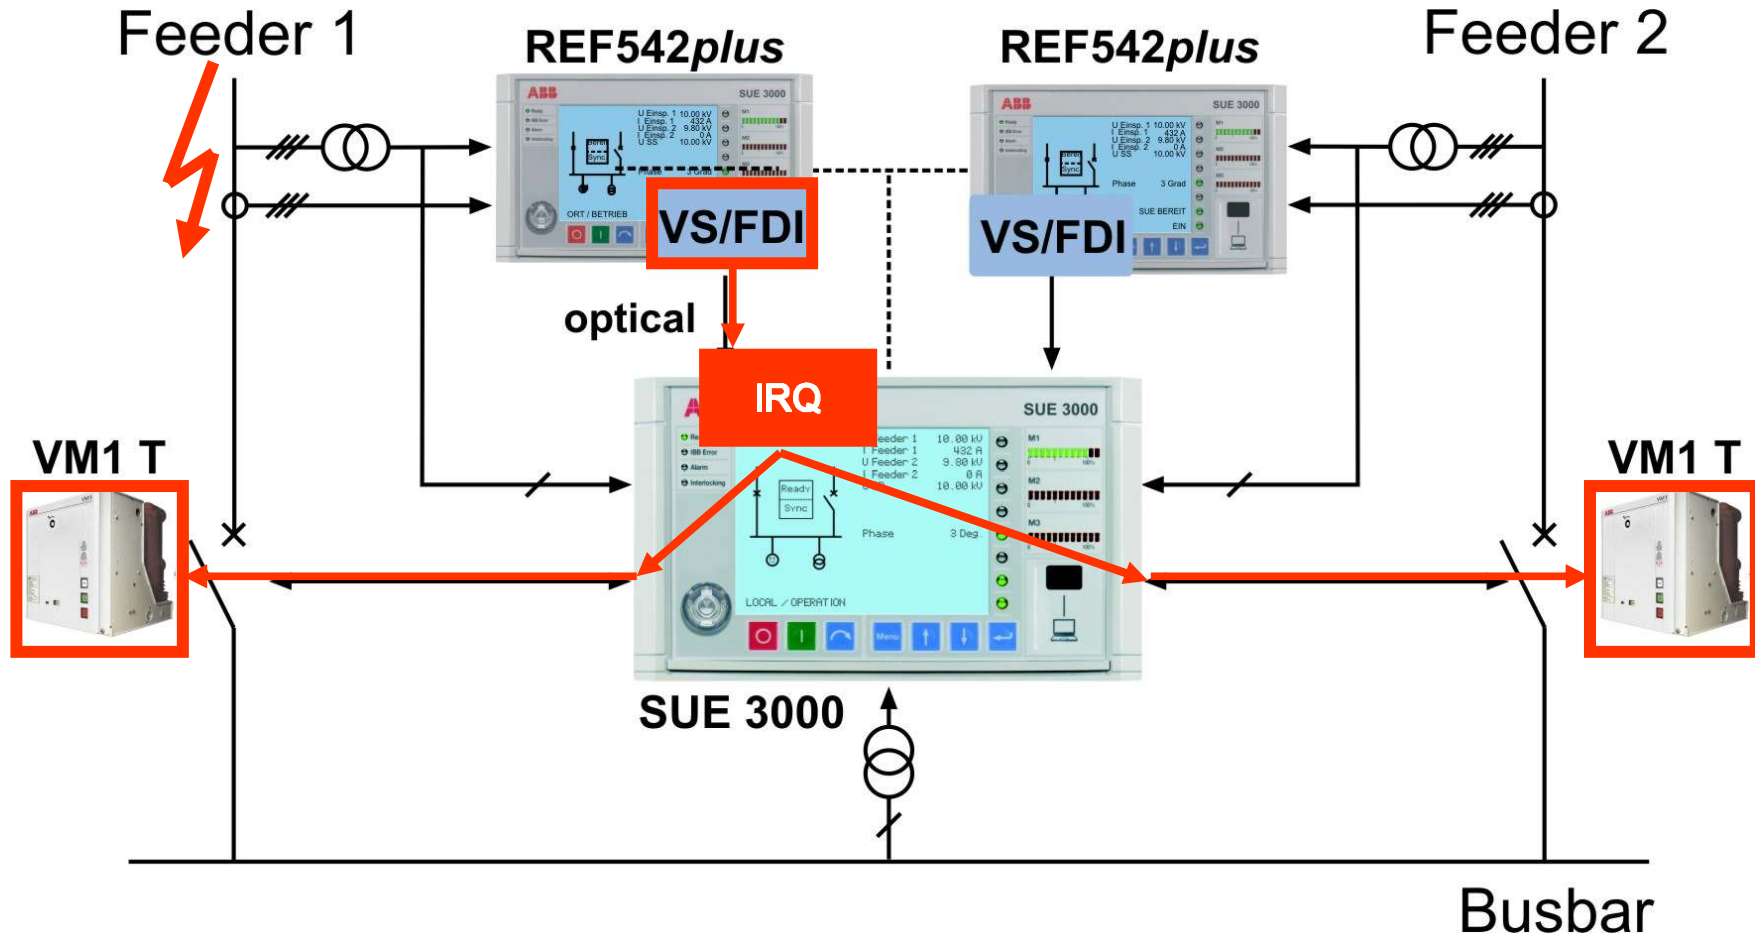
Feeder 1

REF542plus

REF542plus

Feeder 2

ABB SUE 3000

U Einsp. 1 10.00 kV
I Einsp. 1 432 A
U Einsp. 2 9.80 kV
I Einsp. 2 0 A
U SS 10.00 kV

Phase 3 Grad

ORT / BETRIEB

VS/FDI

ABB SUE 3000

U Einsp. 1 10.00 kV
I Einsp. 1 432 A
U Einsp. 2 9.80 kV
I Einsp. 2 0 A
U SS 10.00 kV

Phase 3 Grad

SUE BEREIT
EIN

VS/FDI

optical

IRQ

SUE 3000

Ready
IBB Error
Alarm
Interlocking

eeder 1 10.00 kV
I Feeder 1 432 A
U Feeder 2 9.80 kV
I Feeder 2 0 A
10.00 kV

Ready
Sync

Phase 3 Deg.

LOCAL / OPERATION

M1
M2
M3

Menu

VM1 T

VM1 T

SUE 3000

Busbar